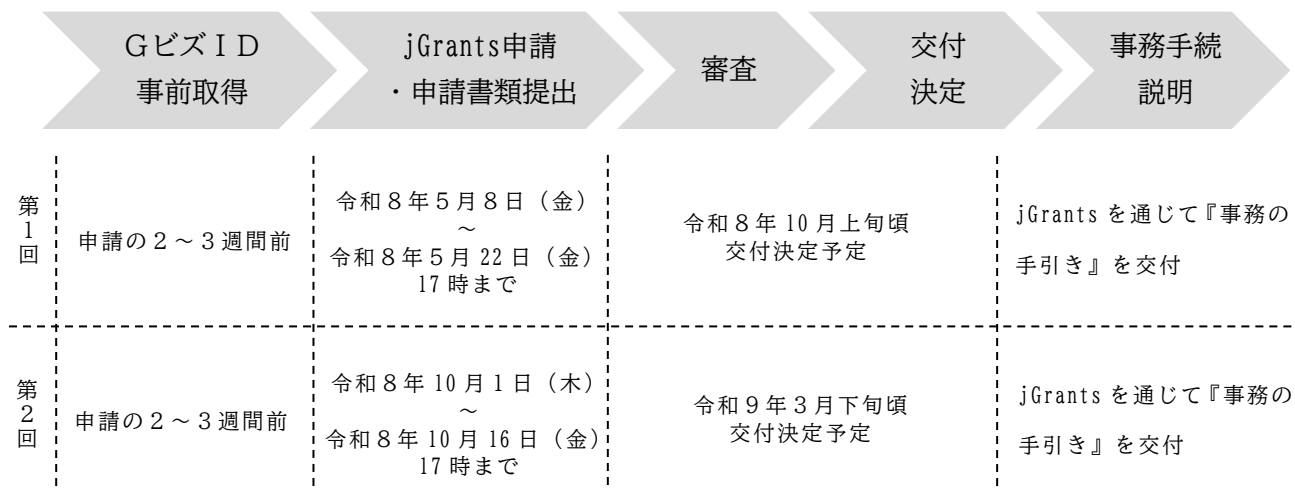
| | GビズID事前取得 | jGrants申請・申請書類提出 | 審査 | 交付決定 | 事務手続説明 |
|---|---|---|---|---|---|
| 第1回 | 申請の2～3週間前 | 令和8年5月8日（金）～令和8年5月22日（金）17時まで | 令和8年10月上旬頃交付決定予定 | | jGrantsを通じて『事務の手引き』を交付 |
| 第2回 | 申請の2～3週間前 | 令和8年10月1日（木）～令和8年10月16日（金）17時まで | 令和9年3月下旬頃交付決定予定 | | jGrantsを通じて『事務の手引き』を交付 |